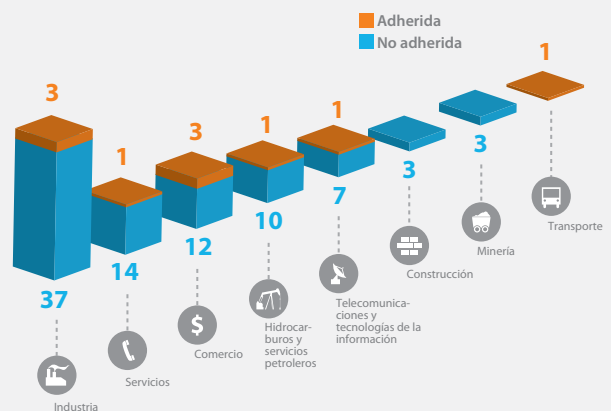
Adherida
No adherida

3
37
Industria

1
14
Servicios

3
12
$
Comercio

1
10
Hidrocarburos y servicios petroleros

1
7
Telecomunicaciones y tecnologías de la información

3
Construcción

3
Minería

1
Transporte